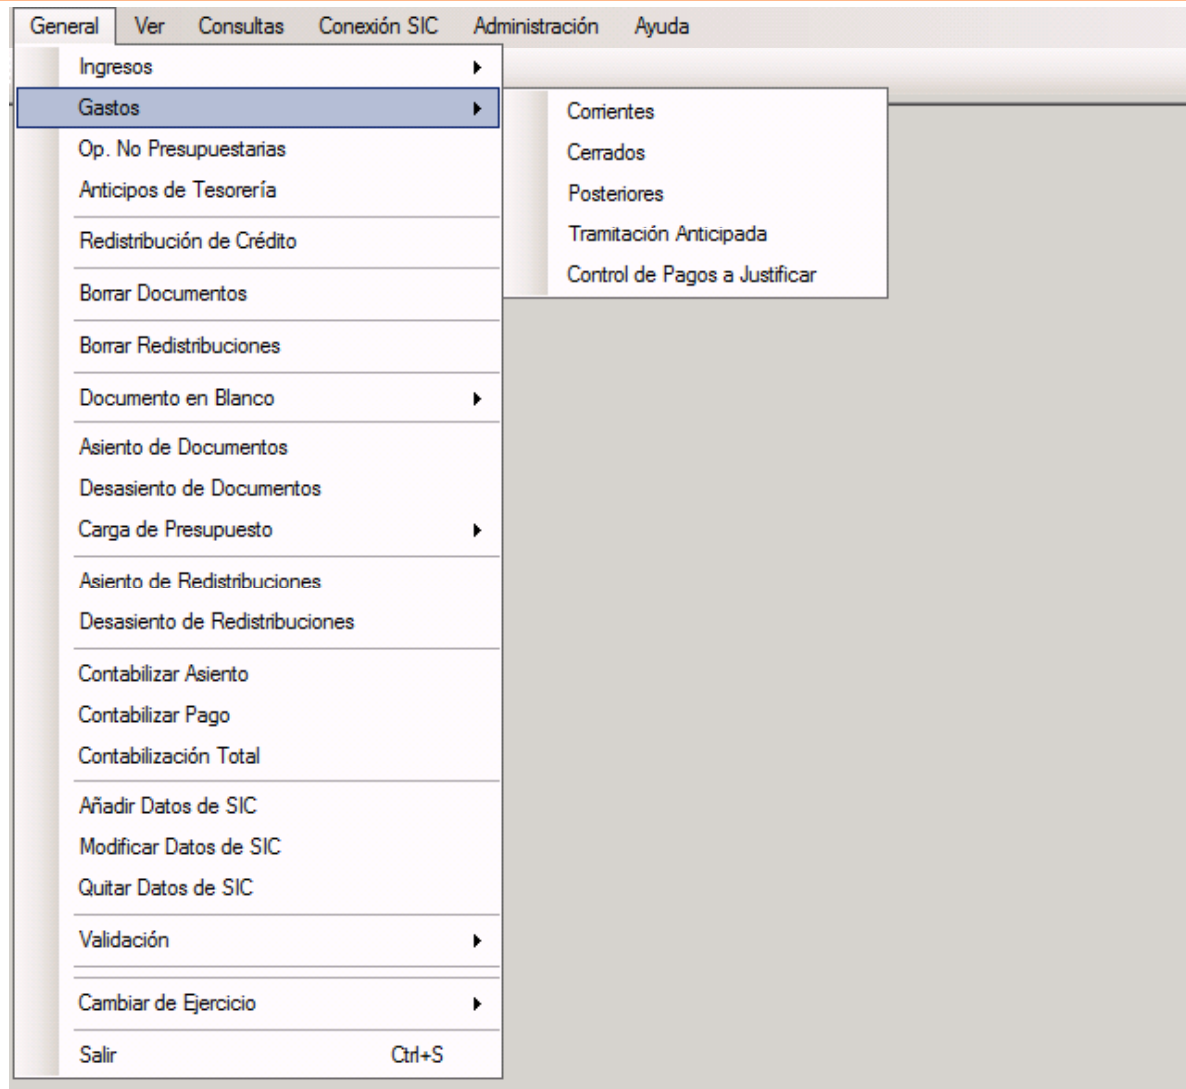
General Ver Consultas Conexión SIC Administración Ayuda

Ingresos
Gastos
Op. No Presupuestarias
Anticipos de Tesorería
Redistribución de Crédito
Borrar Documentos
Borrar Redistribuciones
Documento en Blanco
Asiento de Documentos
Desasiento de Documentos
Carga de Presupuesto
Asiento de Redistribuciones
Desasiento de Redistribuciones
Contabilizar Asiento
Contabilizar Pago
Contabilización Total
Añadir Datos de SIC
Modificar Datos de SIC
Quitar Datos de SIC
Validación
Cambiar de Ejercicio
Salir Ctrl+S

Corrientes
Cerrados
Posteriores
Tramitación Anticipada
Control de Pagos a Justificar